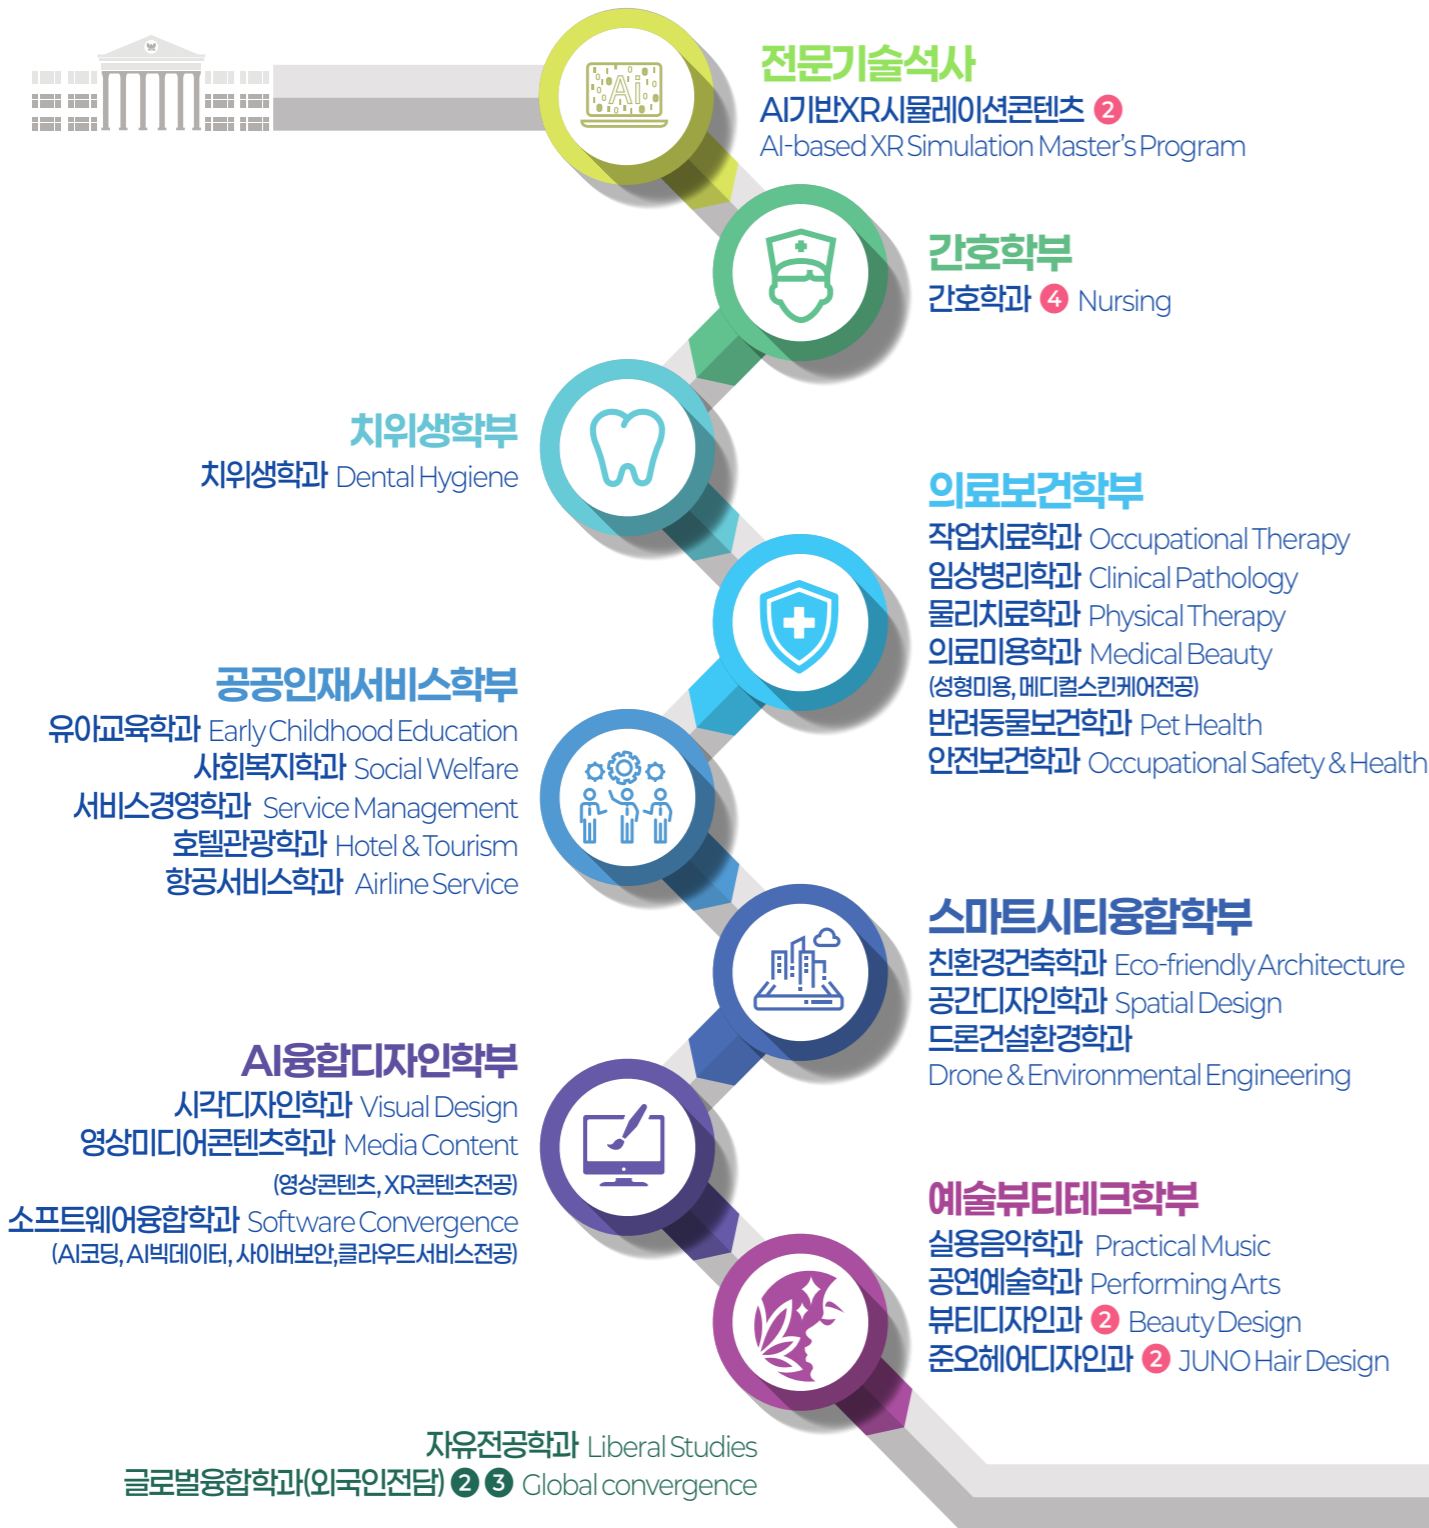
전문기술석사
AI기반XR시뮬레이션콘텐츠 2
AI-based XR Simulation Master's Program

간호학부
간호학과 4 Nursing

치위생학부
치위생학과 Dental Hygiene

의료보건학부
작업치료학과 Occupational Therapy
임상병리학과 Clinical Pathology
물리치료학과 Physical Therapy
의료미용학과 Medical Beauty
(성형미용, 메디컬스킨케어전공)
반려동물보건학과 Pet Health
안전보건학과 Occupational Safety & Health

공공인재서비스학부
유아교육학과 Early Childhood Education
사회복지학과 Social Welfare
서비스경영학과 Service Management
호텔관광학과 Hotel & Tourism
항공서비스학과 Airline Service

스마트시티융합학부
친환경건축학과 Eco-friendly Architecture
공간디자인학과 Spatial Design
드론건설환경학과
Drone & Environmental Engineering

AI융합디자인학부
시각디자인학과 Visual Design
영상미디어콘텐츠학과 Media Content
(영상콘텐츠, XR콘텐츠전공)
소프트웨어융합학과 Software Convergence
(AI코딩, AI빅데이터, 사이버보안, 클라우드서비스전공)

예술뷰티테크학부
실용음악학과 Practical Music
공연예술학과 Performing Arts
뷰티디자인과 2 Beauty Design
준오헤어디자인과 2 JUNO Hair Design

자유전공학과 Liberal Studies
글로벌융합학과(외국인전담) 2 3 Global convergence